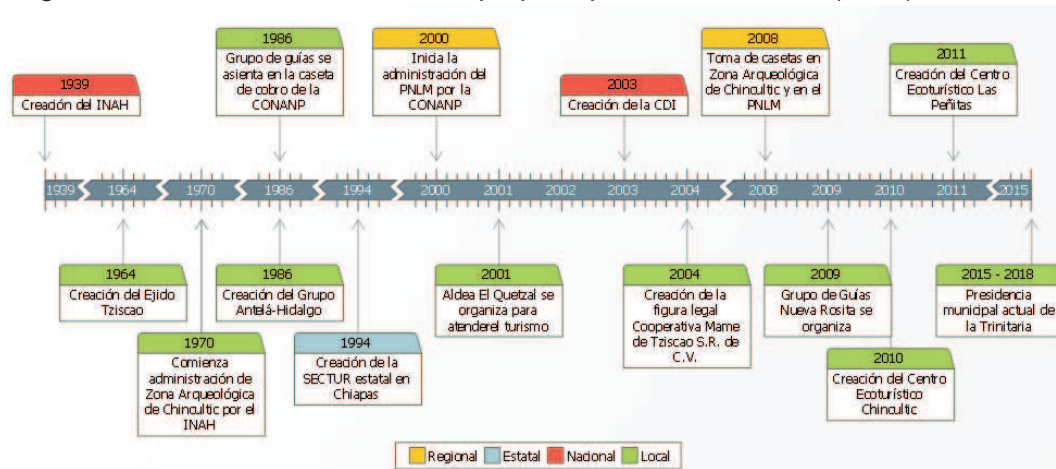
1939
Creación del INAH

1986
Grupo de guías se asienta en la caseta de cobro de la CONANP

2000
Inicia la administración del PNLM por la CONANP

2003
Creación de la CDI

2008
Toma de casetas en Zona Arqueológica de Chincultic y en el PNLM

2011
Creación del Centro Ecoturístico Las Peñitas

1939 1964 1970 1986 1994 2000 2001 2002 2003 2004 2008 2009 2010 2011 2015

1964
Creación del Ejido Tziscao

1970
Comienza administración de Zona Arqueológica de Chincultic por el INAH

1986
Creación del Grupo Antelá-Hidalgo

1994
Creación de la SECTUR estatal en Chiapas

2001
Aldea El Quetzal se organiza para atenderel turismo

2004
Creación de la figura legal Cooperativa Mame de Tziscao S.R. de C.V.

2009
Grupo de Guías Nueva Rosita se organiza

2010
Creación del Centro Ecoturístico Chinculitc

2015 - 2018
Presidencia municipal actual de la Trinitaria

Regional Estatal Nacional Local